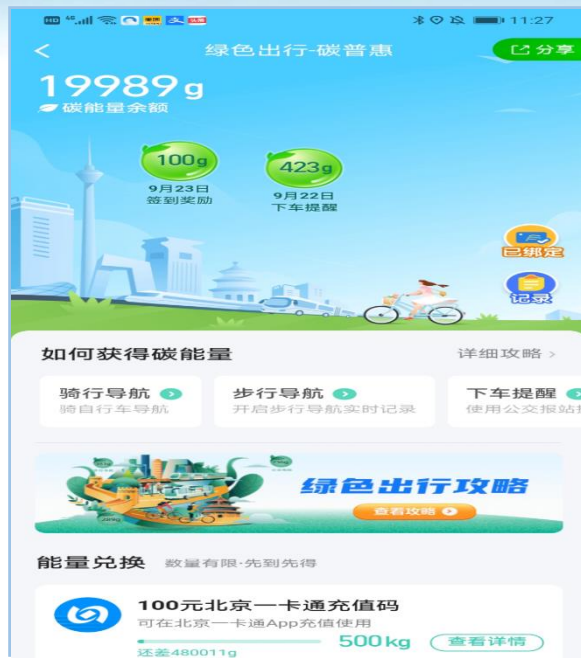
11:27

<

绿色出行-碳普惠

分享

19989g

碳能量余额

100g
9月23日
签到奖励

423g
9月22日
下车提醒

已绑定

记录

如何获得碳能量

详细攻略 >

骑行导航
骑自行车导航

步行导航
开启步行导航实时记录

下车提醒
使用公交报站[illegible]

绿色出行攻略

查看攻略

能量兑换

数量有限·先到先得

100元北京一卡通充值码

可在北京一卡通App充值使用

500kg

查看详情

还差480011g